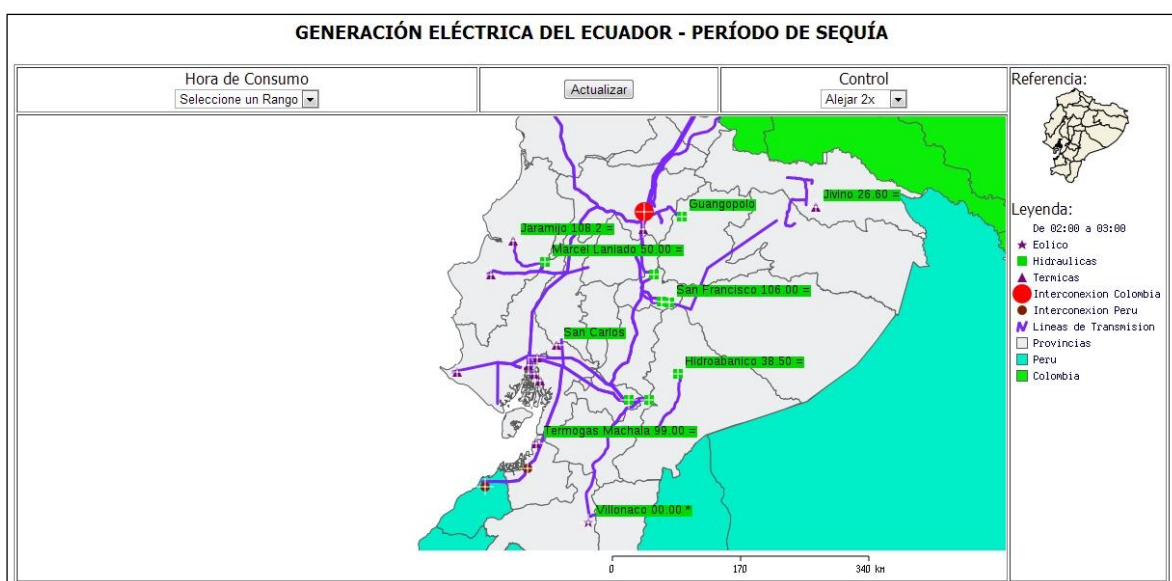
GENERACIÓN ELÉCTRICA DEL ECUADOR - PERÍODO DE SEQUÍA

Hora de Consumo
Seleccione un Rango

Actualizar

Control
Alejar 2x

Referencia:

Jivino 26.60 =
Guangopolo
Jaramijo 108.2 =
Marcel Laniado 50.00 =
San Francisco 106.00 =
San Carlos
Hidroabanico 38.50 =
Termogas Machala 99.00 =
Villonaco 00.00 *

0 170 340 km

Leyenda:
De 02:00 a 03:00
Eolico
Hidraulicas
Termicas
Interconexion Colombia
Interconexion Peru
Lineas de Transmision
Provincias
Peru
Colombia